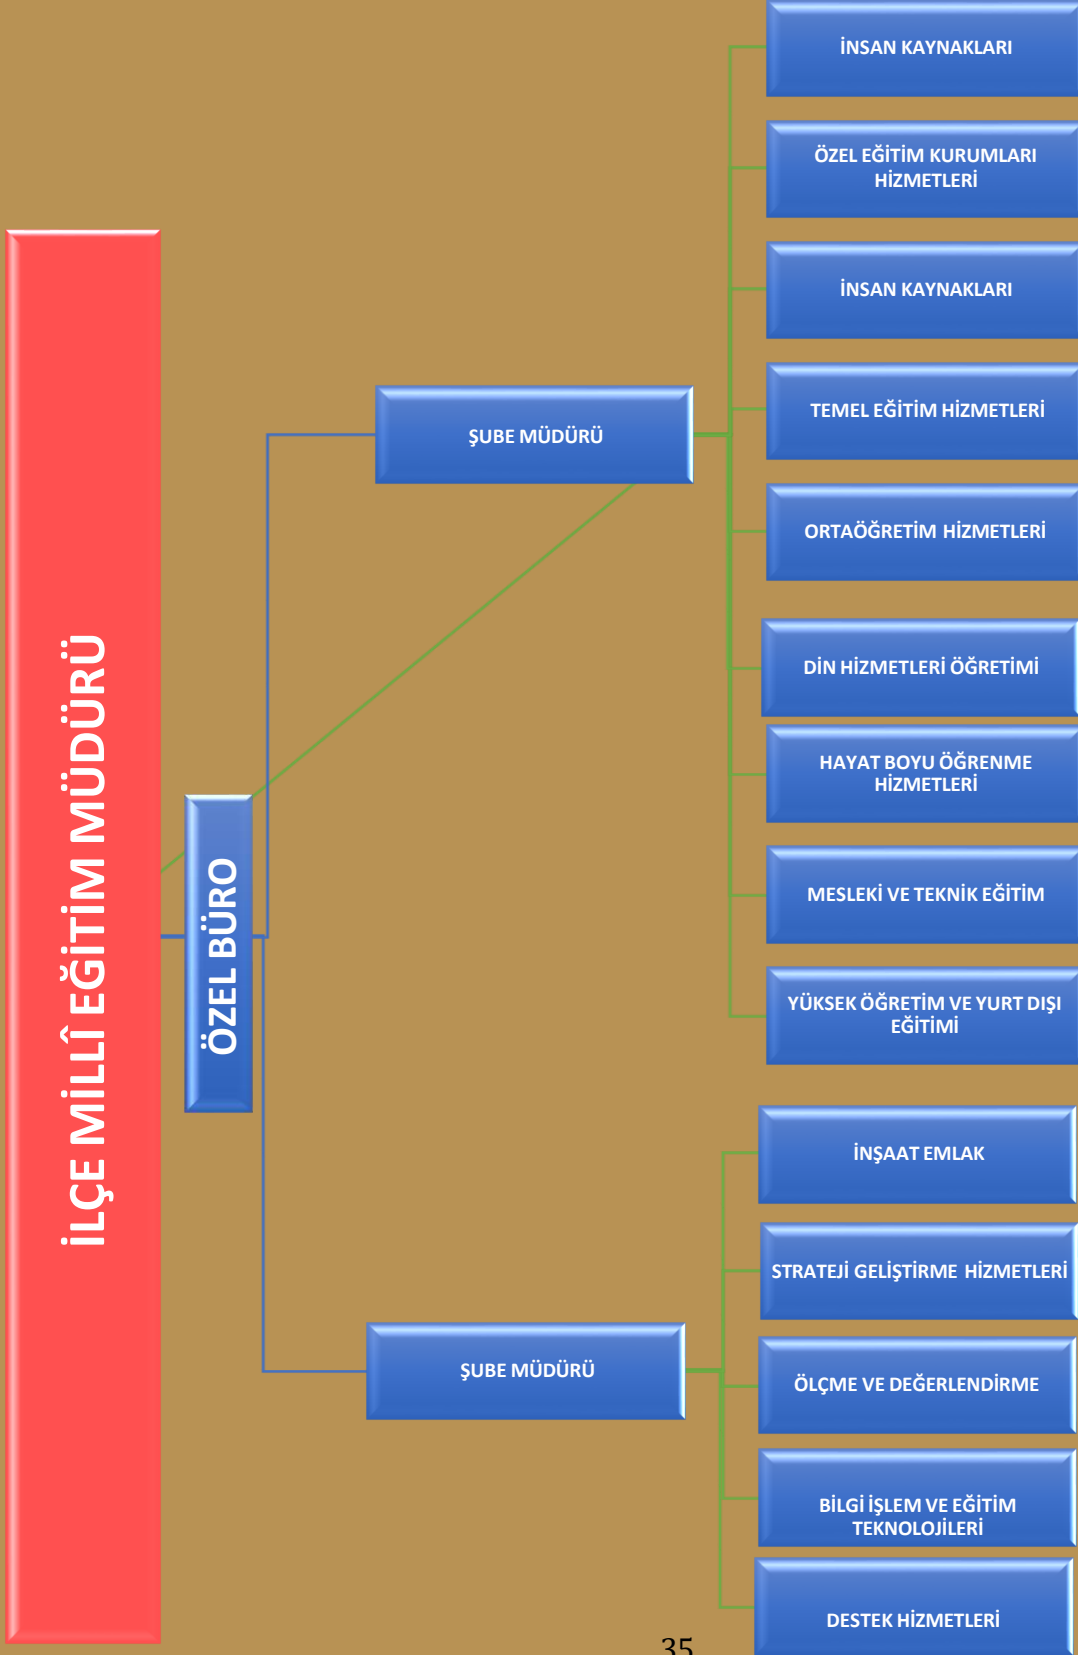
İLÇE MİLLÎ EĞİTİM MÜDÜRÜ

ÖZEL BÜRO

ŞUBE MÜDÜRÜ

İNSAN KAYNAKLARI

ÖZEL EĞİTİM KURUMLARI HİZMETLERİ

İNSAN KAYNAKLARI

TEMEL EĞİTİM HİZMETLERİ

ORTAÖĞRETİM HİZMETLERİ

DİN HİZMETLERİ ÖĞRETİMİ

HAYAT BOYU ÖĞRENME HİZMETLERİ

MESLEKİ VE TEKNİK EĞİTİM

YÜKSEK ÖĞRETİM VE YURT DIŞI EĞİTİMİ

ŞUBE MÜDÜRÜ

İNŞAAT EMLAK

STRATEJI GELİŞTİRME HİZMETLERİ

ÖLÇME VE DEĞERLENDİRME

BİLGİ İŞLEM VE EĞİTİM TEKNOLOJİLERİ

DESTEK HİZMETLERİ

35